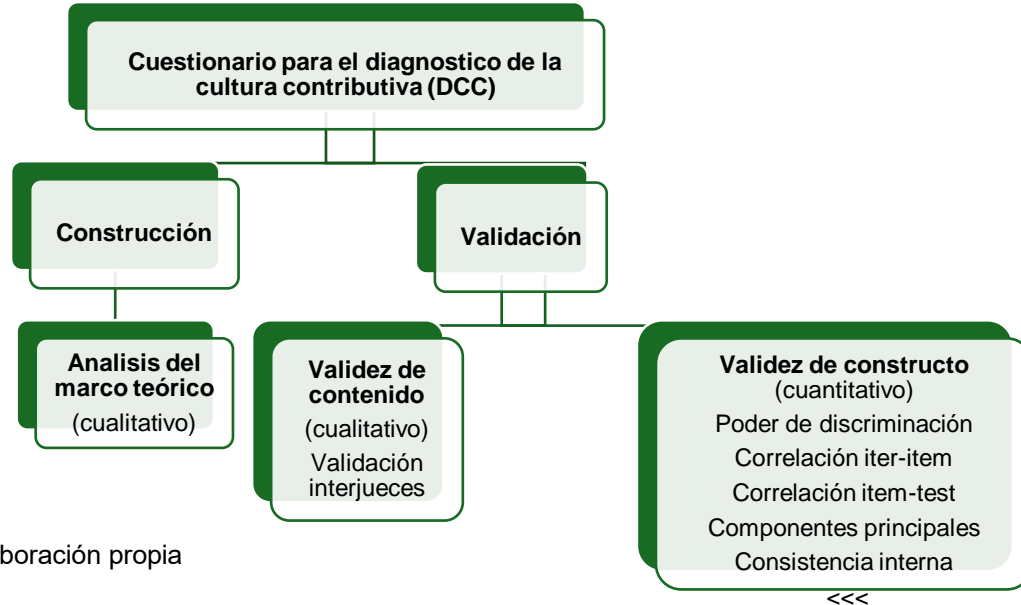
Cuestionario para el diagnostico de la cultura contributiva (DCC)

Construcción

Validación

Analisis del marco teórico
(cualitativo)

Validez de contenido
(cualitativo)
Validación interjueces

Validez de constructo
(cuantitativo)
Poder de discriminación
Correlación iter-item
Correlación item-test
Componentes principales
Consistencia interna

boración propia

<<<